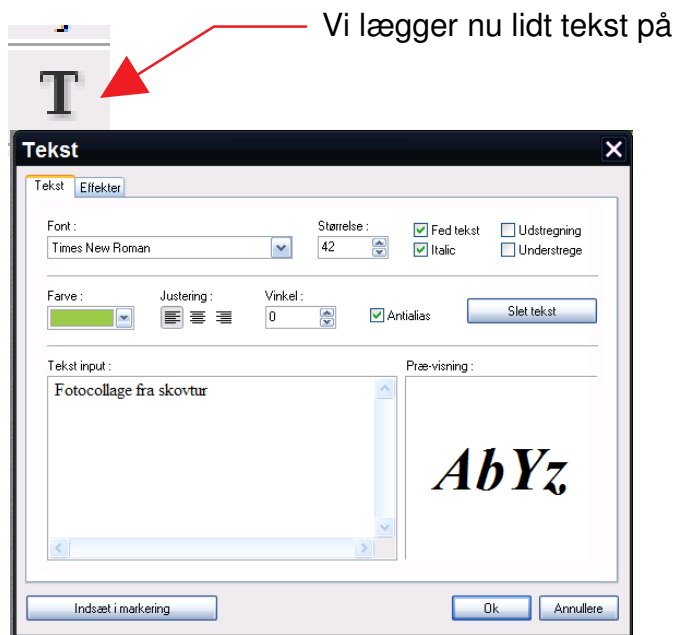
T

Vi lægger nu lidt tekst på

Tekst

Tekst | Effekter

Font :
Times New Roman

Størrelse :
42

Fed tekst
Italic
Udstregning
Understrege

Farve :
Justering :
Vinkel :
0
Antialias
Slet tekst

Tekst input :
Fotocollage fra skovtur

Præ-visning :
AbYz

Indsæt i markering
Ok
Annullere